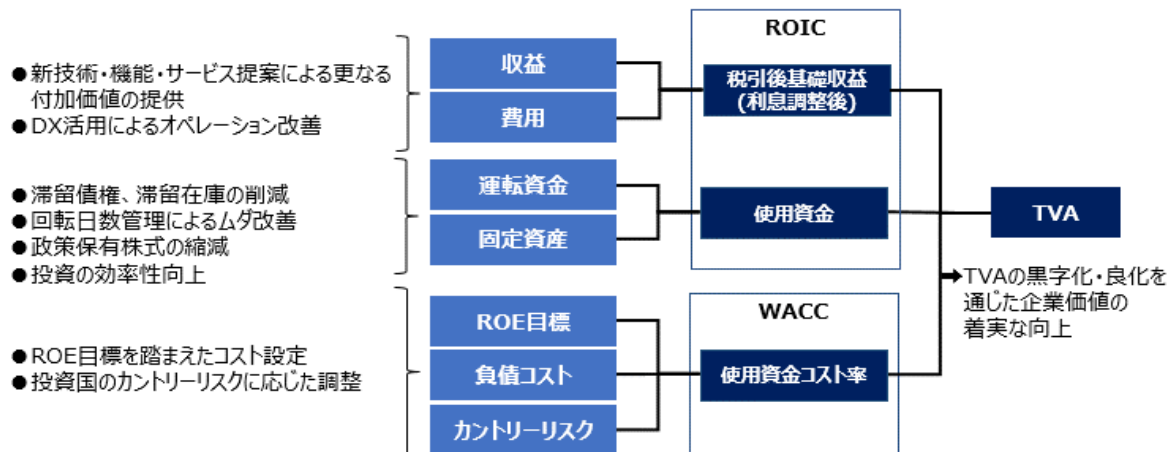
●新技術・機能・サービス提案による更なる付加価値の提供
●DX活用によるオペレーション改善

●滞留債権、滞留在庫の削減
●回転日数管理によるムダ改善
●政策保有株式の縮減
●投資の効率性向上

●ROE目標を踏まえたコスト設定
●投資国のカントリーリスクに応じた調整

収益
費用
運転資金
固定資産
ROE目標
負債コスト
カントリーリスク

ROIC
税引後基礎収益
(利息調整後)
使用資金

WACC
使用資金コスト率

TVA

→TVAの黒字化・良化を通じた企業価値の着実な向上